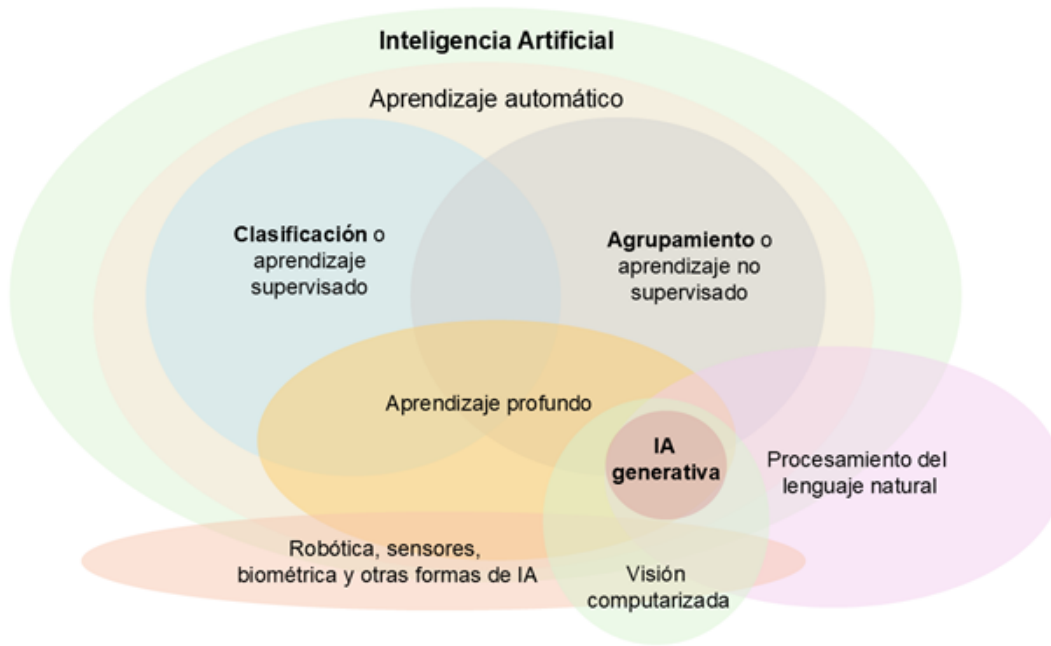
Inteligencia Artificial

Aprendizaje automático

Clasificación o aprendizaje supervisado

Agrupamiento o aprendizaje no supervisado

Aprendizaje profundo

IA generativa

Procesamiento del lenguaje natural

Robótica, sensores, biométrica y otras formas de IA

Visión computarizada